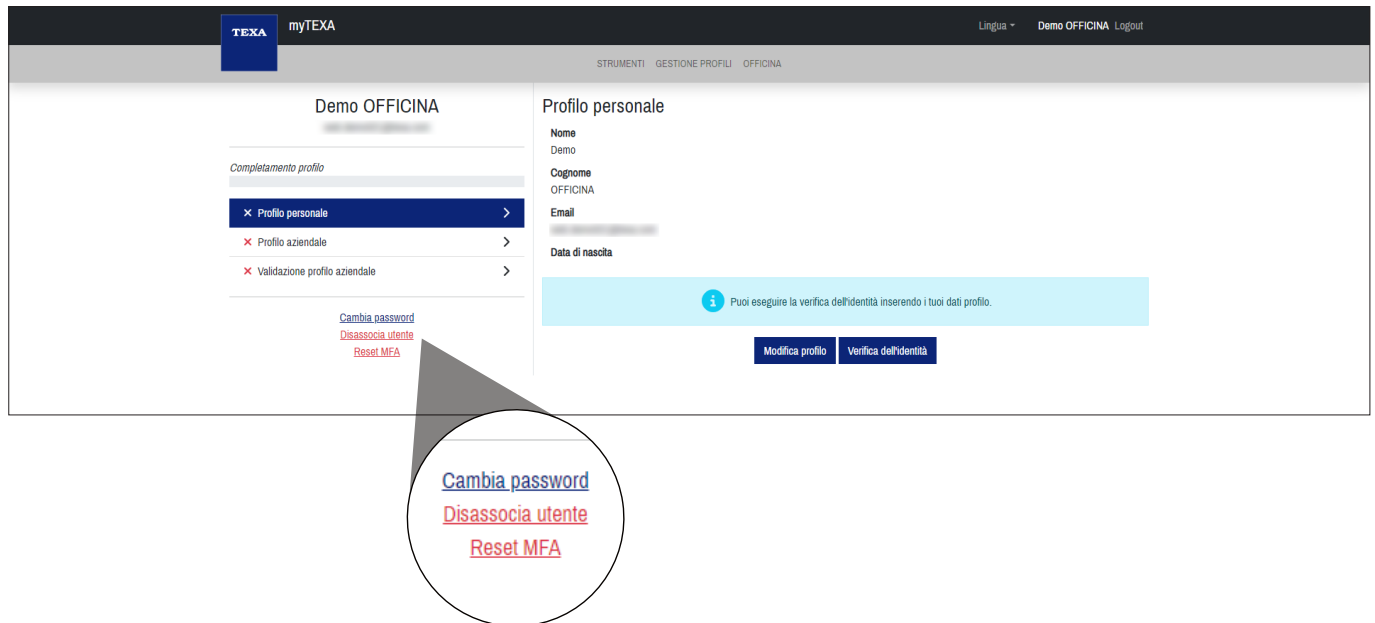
TEXA myTEXA

Lingua Demo OFFICINA Logout

STRUMENTI GESTIONE PROFILI OFFICINA

Demo OFFICINA
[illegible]

Completamento profilo

✕ Profilo personale
✕ Profilo aziendale
✕ Validazione profilo aziendale

Cambia password
Disassocia utente
Reset MFA

Profilo personale

Nome
Demo

Cognome
OFFICINA

Email
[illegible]

Data di nascita

Puoi eseguire la verifica dell'identità inserendo i tuoi dati profilo.

Modifica profilo
Verifica dell'identità

Cambia password
Disassocia utente
Reset MFA